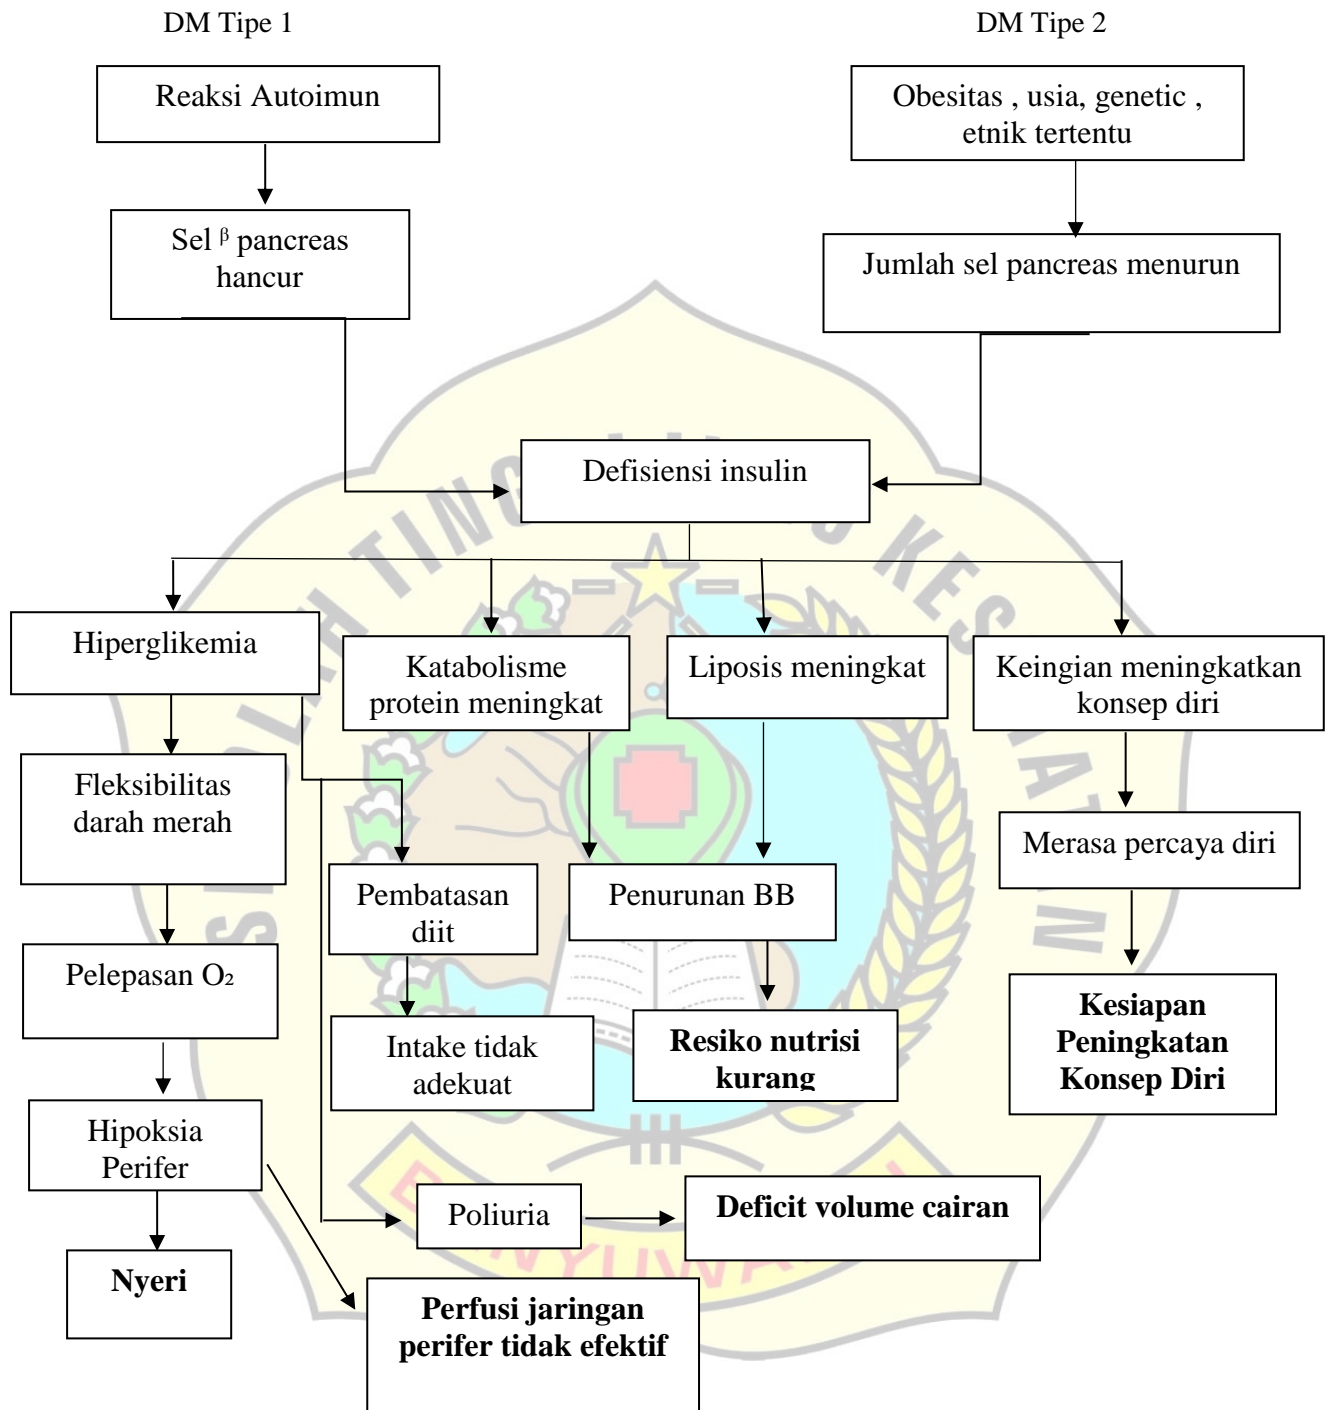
DM Tipe 1

DM Tipe 2

Reaksi Autoimun

Obesitas , usia, genetic , etnik tertentu

Sel $^{\beta}$ pancreas hancur

Jumlah sel pancreas menurun

Defisiensi insulin

Hiperglikemia

Katabolisme protein meningkat

Liposis meningkat

Keingian meningkatkan konsep diri

Fleksibilitas darah merah

Merasa percaya diri

Pembatasan diit

Penurunan BB

Pelepasan $O_2$

Kesiapan Peningkatan Konsep Diri

Intake tidak adekuat

Resiko nutrisi kurang

Hipoksia Perifer

Poliuria

Deficit volume cairan

Nyeri

Perfusi jaringan perifer tidak efektif